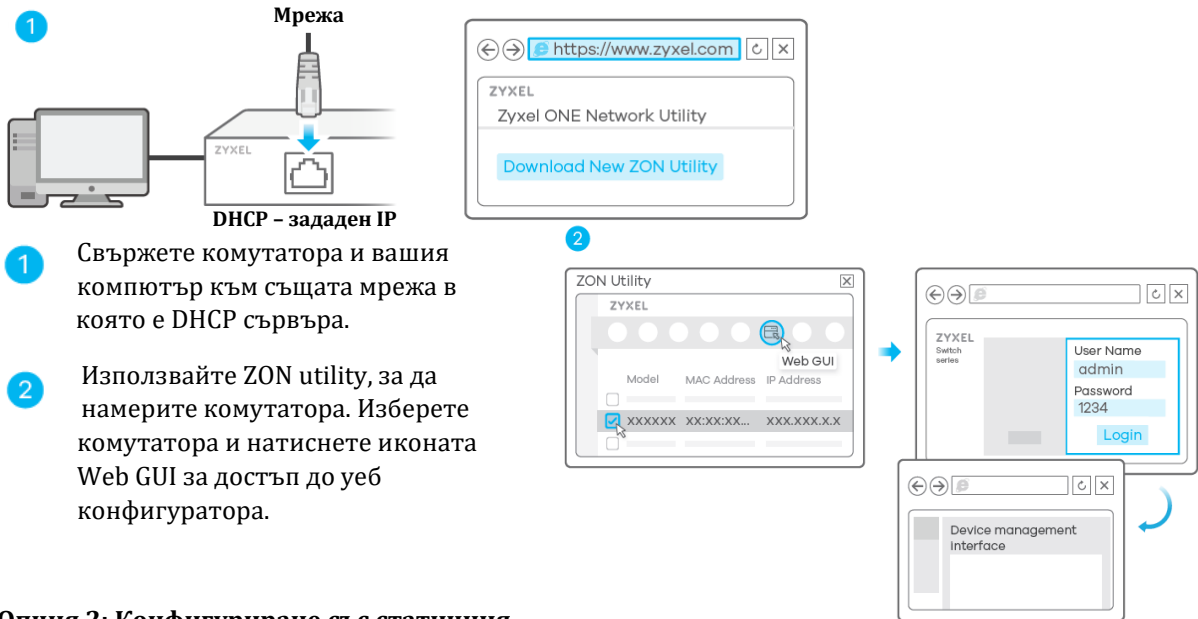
1

Мрежа

ZYXEL

DHCP – зададен IP

1 Свържете комутатора и вашия компютър към същата мрежа в която е DHCP сървъра.

2 Използвайте ZON utility, за да намерите комутатора. Изберете комутатора и натиснете иконата Web GUI за достъп до уеб конфигуратора.

https://www.zyxel.com

ZYXEL

Zyxel ONE Network Utility

Download New ZON Utility

2

ZON Utility

ZYXEL

Web GUI

Model MAC Address IP Address

XXXXXX XX:XX:XX... XXX.XXX.X.X

ZYXEL
Switch series

User Name
admin
Password
1234
Login

Device management interface

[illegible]